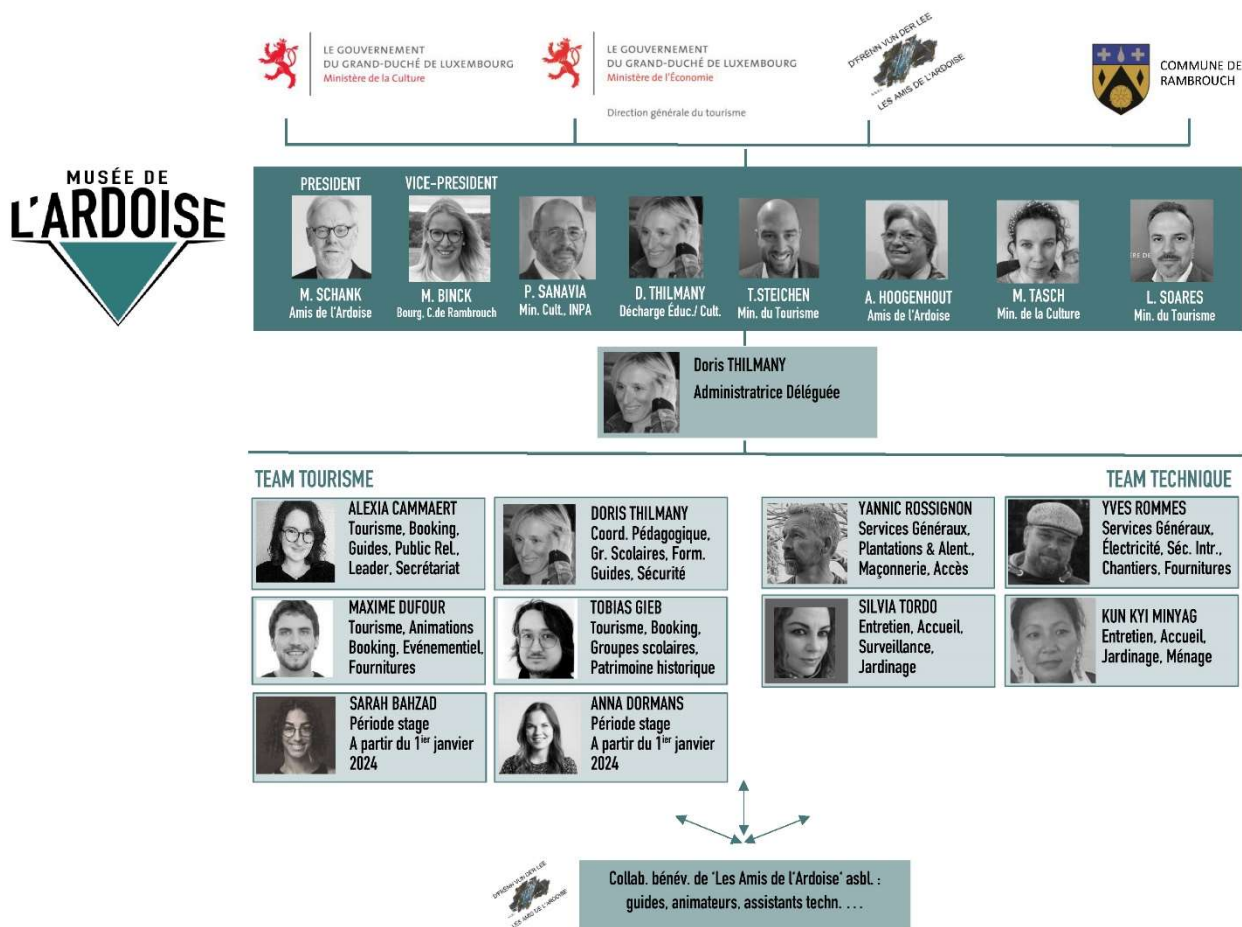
LE GOUVERNEMENT DU GRAND-DUCHÉ DE LUXEMBOURG
Ministère de la Culture

LE GOUVERNEMENT DU GRAND-DUCHÉ DE LUXEMBOURG
Ministère de l'Économie

Direction générale du tourisme

D'FRËNN VUN DER LEE
LES AMIS DE L'ARDOISE

COMMUNE DE RAMBROUCH

MUSÉE DE L'ARDOISE

PRESIDENT
M. SCHANK
Amis de l'Ardoise

VICE-PRESIDENT
M. BINCK
Bourg. C.de Rambrouch

P. SANAVIA
Min. Cult., INPA

D. THILMANY
Décharge Éduc./ Cult.

T.STEICHEN
Min. du Tourisme

A. HOOGENHOUT
Amis de l'Ardoise

M. TASCH
Min. de la Culture

L. SOARES
Min. du Tourisme

Doris THILMANY
Administratrice Déléguée

TEAM TOURISME

ALEXIA CAMMAERT
Tourisme, Booking, Guides, Public Rel., Leader, Secrétariat

DORIS THILMANY
Coord. Pédagogique, Gr. Scolaires, Form. Guides, Sécurité

MAXIME DUFOUR
Tourisme, Animations Booking, Evénementiel, Fournitures

TOBIAS GIEB
Tourisme, Booking, Groupes scolaires, Patrimoine historique

SARAH BAHZAD
Période stage
A partir du $1^{ier}$ janvier 2024

ANNA DORMANS
Période stage
A partir du $1^{ier}$ janvier 2024

TEAM TECHNIQUE

YANNIC ROSSIGNON
Services Généraux, Plantations & Alent., Maçonnerie, Accès

YVES ROMMES
Services Généraux, Électricité, Séc. Intr., Chantiers, Fournitures

SILVIA TORDO
Entretien, Accueil, Surveillance, Jardinage

KUN KYI MINYAG
Entretien, Accueil, Jardinage, Ménage

D'FRËNN VUN DER LEE
LES AMIS DE L'ARDOISE

Collab. bénév. de 'Les Amis de l'Ardoise' asbl. : guides, animateurs, assistants techn. . . .